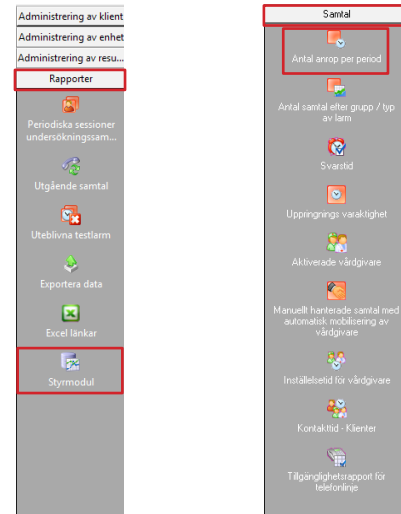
Administrering av klient
Administrering av enhet
Administrering av resu...
Rapporter
Periodiska sessioner undersökningssam...
Utgående samtal
Uteblivna testlarm
Exportera data
Excel länkar
Styrmodul

Samtal
Antal anrop per period
Antal samtal efter grupp / typ av larm
Svarstid
Uppringnings varaktighet
Aktiverade vårdgivare
Manuellt hanterade samtal med automatisk mobilisering av vårdgivare
Inställelsetid för vårdgivare
Kontakttid - Klienter
Tillgänglighetsrapport för telefonlinje